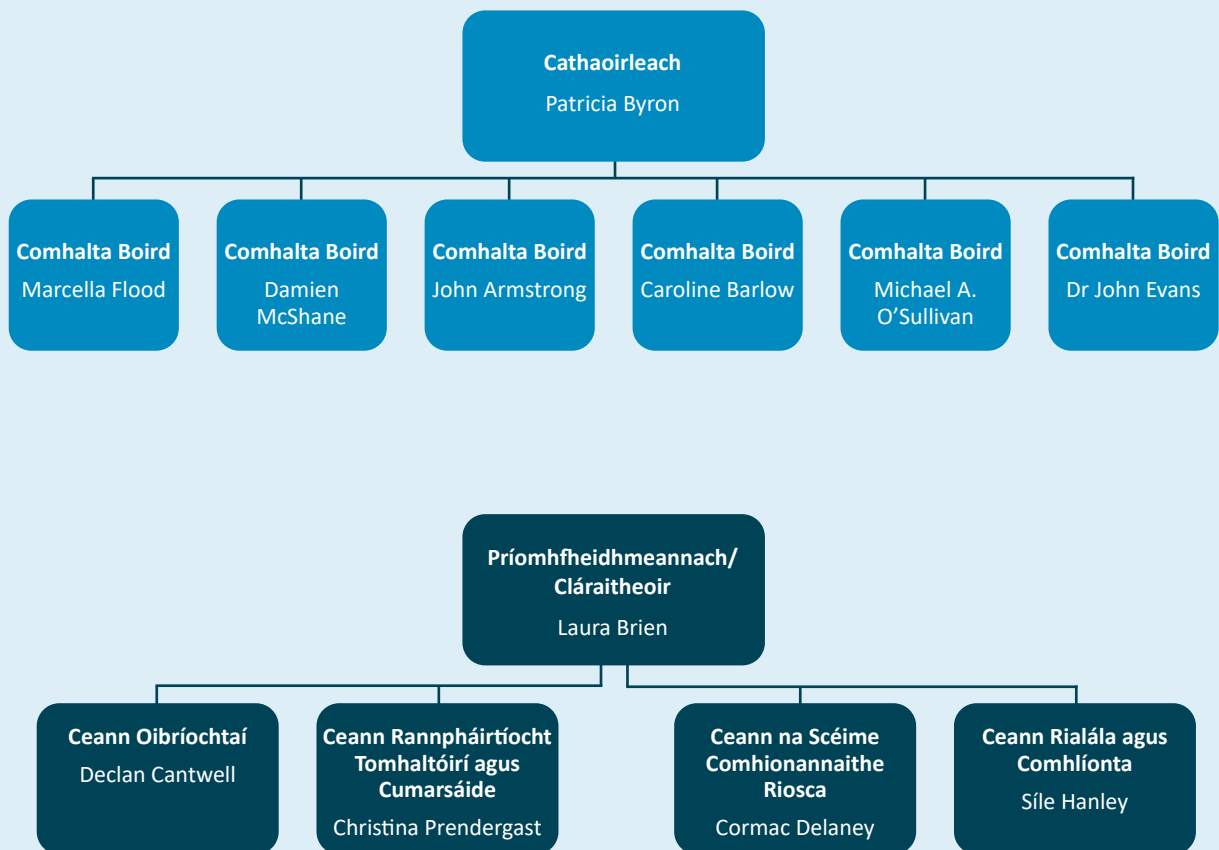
Cathaoirleach
Patricia Byron

Comhalta Boird
Marcella Flood

Comhalta Boird
Damien McShane

Comhalta Boird
John Armstrong

Comhalta Boird
Caroline Barlow

Comhalta Boird
Michael A. O'Sullivan

Comhalta Boird
Dr John Evans

Príomhfheidhmeannach/ Cláraitheoir
Laura Brien

Ceann Oibríochtaí
Declan Cantwell

Ceann Rannpháirtíocht Tomhaltóirí agus Cumarsáide
Christina Prendergast

Ceann na Scéime Comhionannaithe Riosca
Cormac Delaney

Ceann Rialála agus Comhlíonta
Síle Hanley